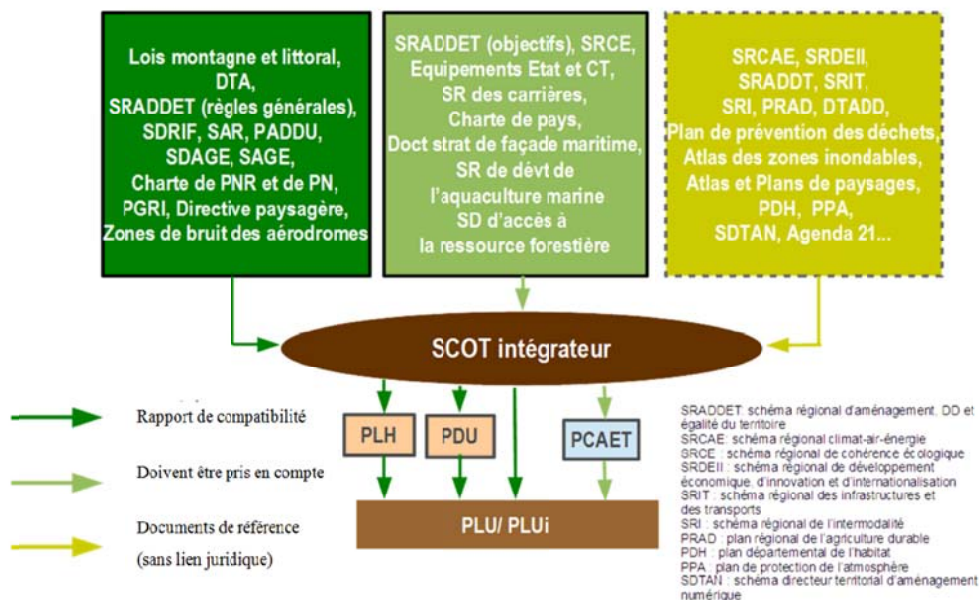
Lois montagne et littoral, DTA, SRADDET (règles générales), SDRIF, SAR, PADDU, SDAGE, SAGE, Charte de PNR et de PN, PGRI, Directive paysagère, Zones de bruit des aérodromes

SRADDET (objectifs), SRCE, Equipements Etat et CT, SR des carrières, Charte de pays, Doct strat de façade maritime, SR de dévt de l'aquaculture marine SD d'accès à la ressource forestière

SRCAE, SRDEII, SRADDT, SRIT, SRI, PRAD, DTADD, Plan de prévention des déchets, Atlas des zones inondables, Atlas et Plans de paysages, PDH, PPA, SDTAN, Agenda 21...

SCOT intégrateur

PLH

PDU

PCAET

PLU/ PLUi

Rapport de compatibilité

Doivent être pris en compte

Documents de référence (sans lien juridique)

SRADDET: schéma régional d'aménagement, DD et égalité du territoire
SRCAE: schéma régional climat-air-énergie
SRCE : schéma régional de cohérence écologique
SRDEII : schéma régional de développement économique, d'innovation et d'internationalisation
SRIT : schéma régional des infrastructures et des transports
SRI : schéma régional de l'intermodalité
PRAD : plan régional de l'agriculture durable
PDH : plan départemental de l'habitat
PPA : plan de protection de l'atmosphère
SDTAN : schéma directeur territorial d'aménagement numérique